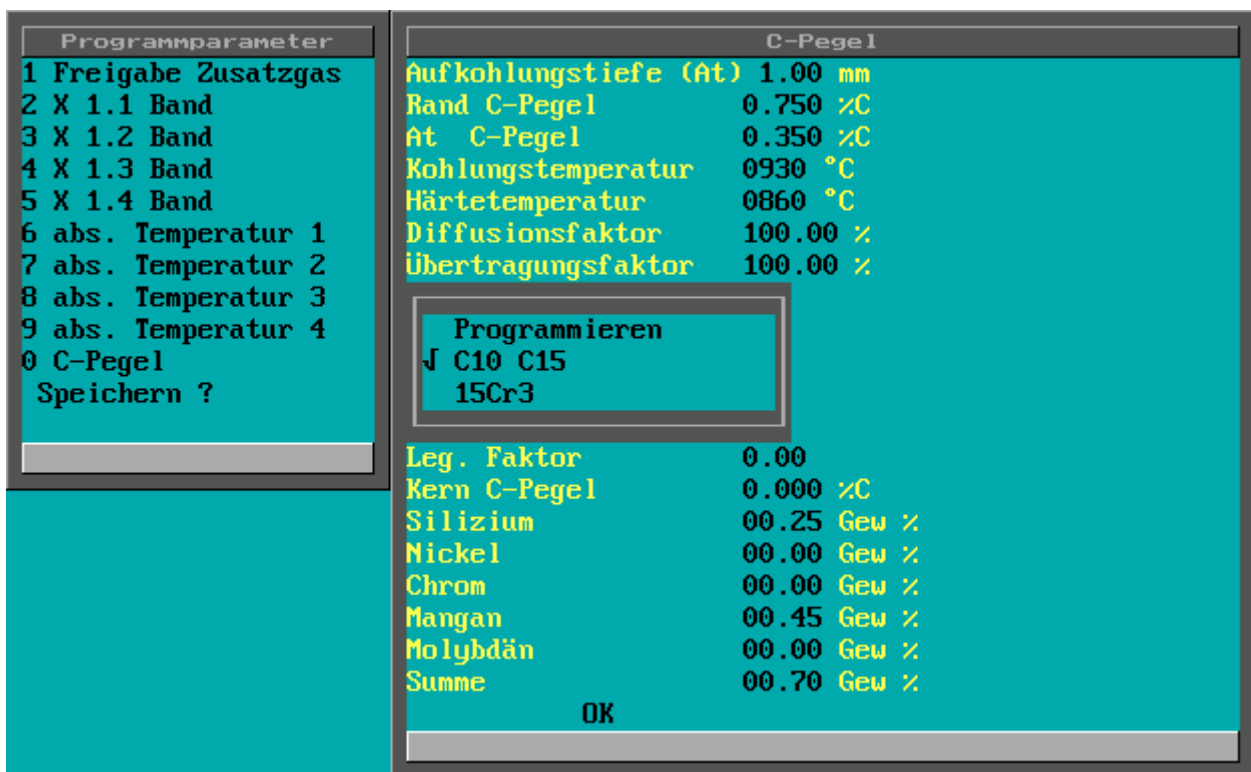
Programmparameter
1 Freigabe Zusatzgas
2 X 1.1 Band
3 X 1.2 Band
4 X 1.3 Band
5 X 1.4 Band
6 abs. Temperatur 1
7 abs. Temperatur 2
8 abs. Temperatur 3
9 abs. Temperatur 4
0 C-Pegel
Speichern ?

C-Pegel
Aufkohlungstiefe (At) 1.00 mm
Rand C-Pegel 0.750 %C
At C-Pegel 0.350 %C
Kohlungstemperatur 0930 °C
Härtetemperatur 0860 °C
Diffusionsfaktor 100.00 %
Übertragungsfaktor 100.00 %

Programmieren
√ C10 C15
15Cr3

Leg. Faktor 0.00
Kern C-Pegel 0.000 %C
Silizium 00.25 Gew %
Nickel 00.00 Gew %
Chrom 00.00 Gew %
Mangan 00.45 Gew %
Molybdän 00.00 Gew %
Summe 00.70 Gew %
OK